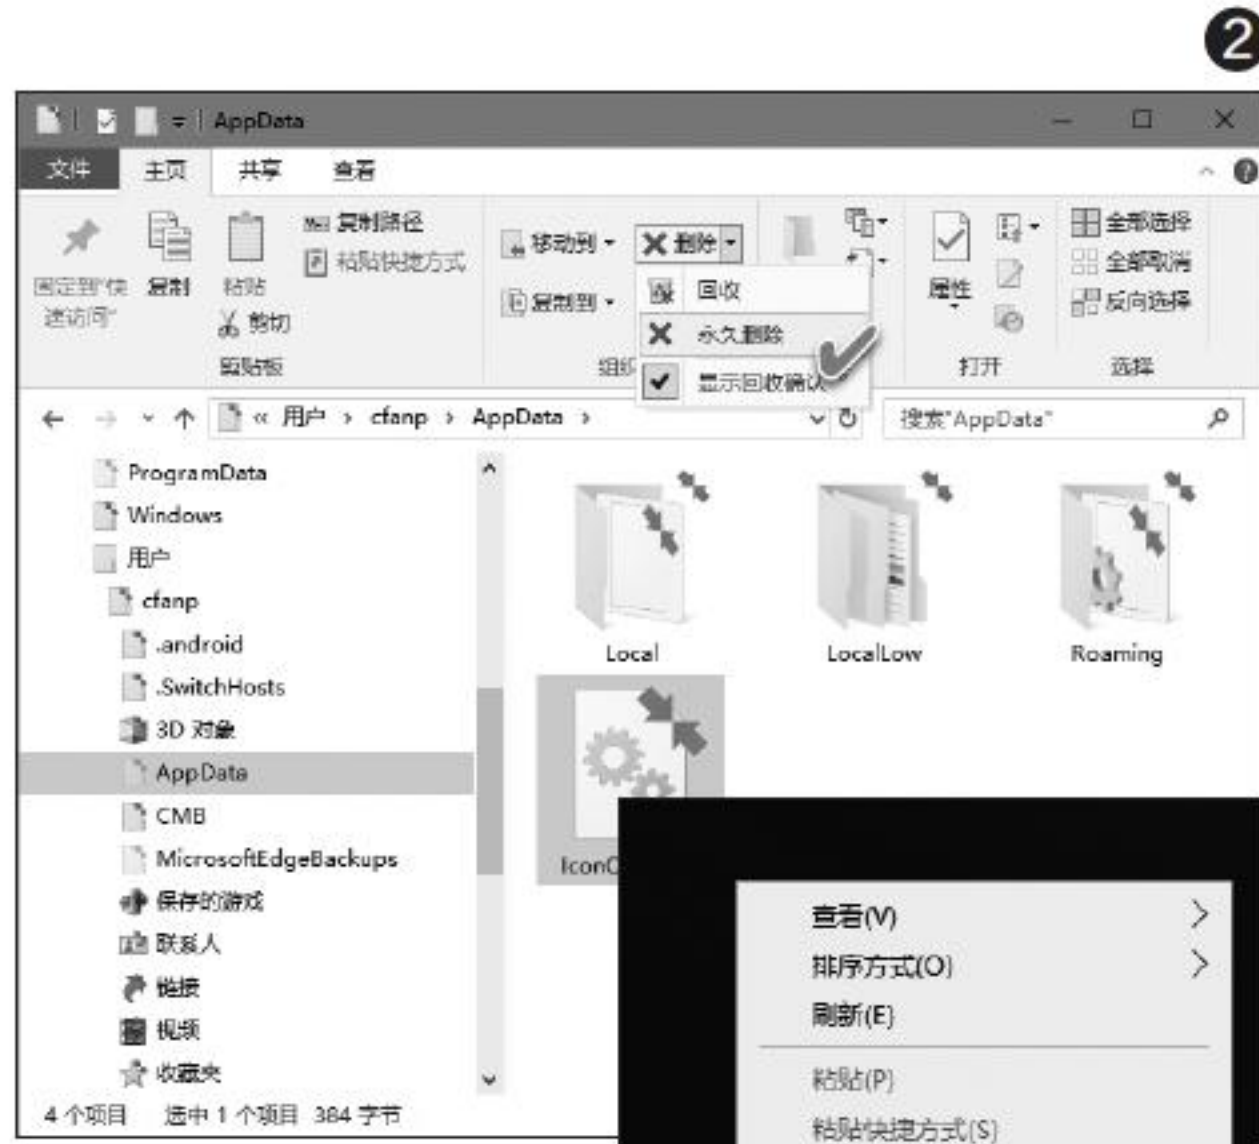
2

AppData

文件 主页 共享 查看

固定到"快速访问" 复制 粘贴 复制路径 粘贴快捷方式 剪切

剪贴板

移动到 复制到 删除 回收 永久删除 显示回收确认

组织

属性

打开

全部选择 全部取消 反向选择

选择

« 用户 › cfanp › AppData ›

搜索"AppData"

ProgramData
Windows
用户
cfanp
.android
.SwitchHosts
3D 对象
AppData
CMB
MicrosoftEdgeBackups
保存的游戏
联系人
链接
视频
收藏夹

Local
LocalLow
Roaming
IconC

查看(V)
排序方式(O)
刷新(E)
粘贴(P)
粘贴快捷方式(S)

4 个项目 选中 1 个项目 384 字节